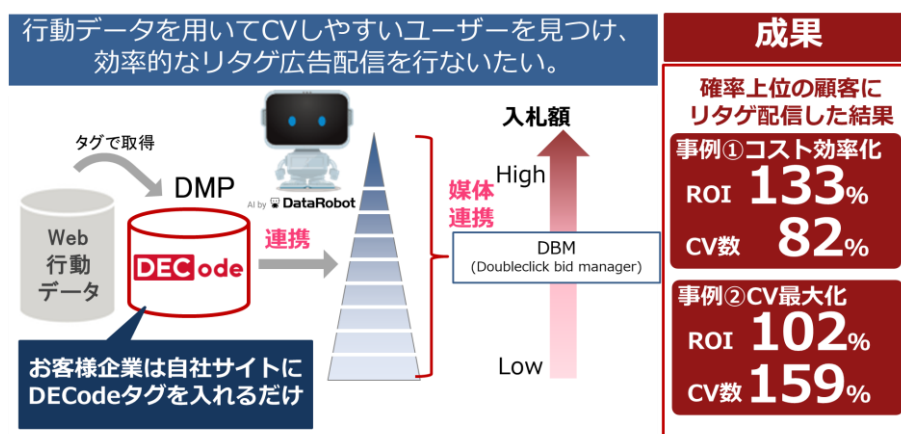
行動データを用いてCVしやすいユーザーを見つけ、効率的なリタゲ広告配信を行ないたい。

タグで取得

DMP

AI by DataRobot

Web 行動 データ

DECode

連携

入札額

High

媒体 連携

DBM (Doubleclick bid manager)

Low

お客様企業は自社サイトにDECodeタグを入れるだけ

成果

確率上位の顧客にリタゲ配信した結果

事例①コスト効率化

ROI 133%

CV数 82%

事例②CV最大化

ROI 102%

CV数 159%